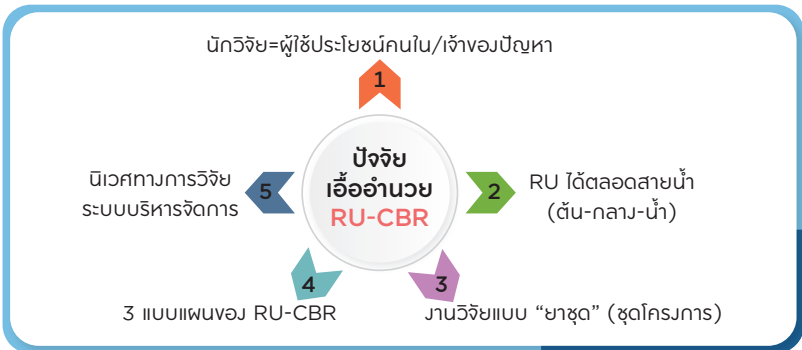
นักวิจัย=ผู้ใช้ประโยชน์คนใน/เจ้าของปัญหา

1

ปัจจัย
เอื้ออำนวย
RU-CBR

นิเวศทางการวิจัย
ระบบบริหารจัดการ

5

2

RU ได้ตลอดสายน้ำ
(ต้น-กลาง-น้ำ)

4

3 แบบแผนของ RU-CBR

3

งานวิจัยแบบ "ยาชุด" (ชุดโครงการ)